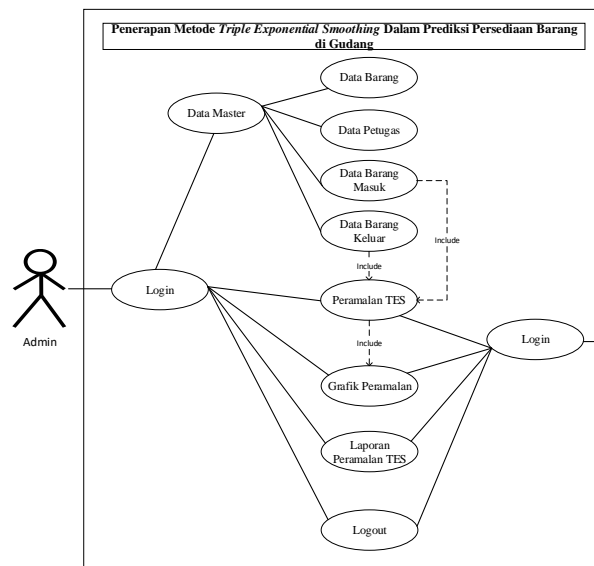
Penerapan Metode *Triple Exponential Smoothing* Dalam Prediksi Persediaan Barang di Gudang

Data Barang

Data Master

Data Petugas

Data Barang Masuk

Data Barang Keluar

Include

Include

Admin

Login

Peramalan TES

Include

Login

Grafik Peramalan

Laporan Peramalan TES

Logout